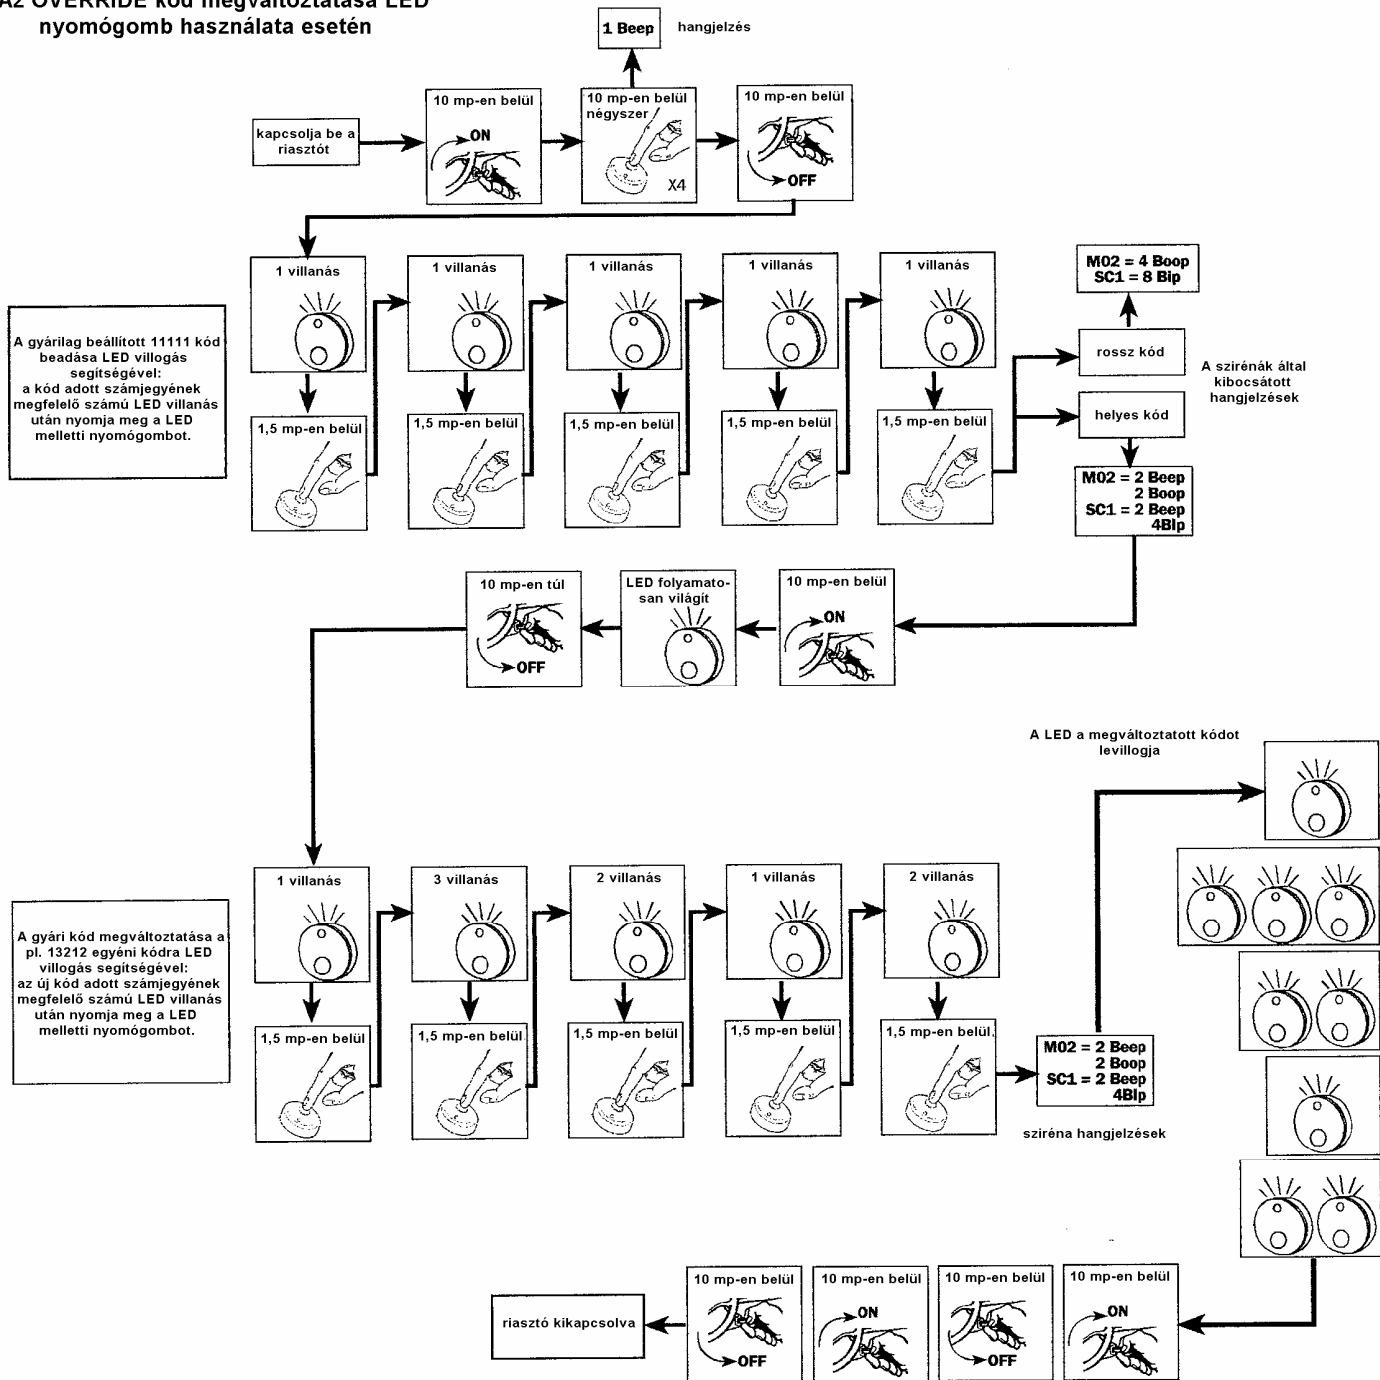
Az OVERRIDE kód megváltoztatása LED nyomógomb használata esetén

1 Beep hangjelzés

kapcsolja be a riasztót

10 mp-en belül ON

10 mp-en belül négyszer X4

10 mp-en belül OFF

A gyárilag beállított 11111 kód beadása LED villogás segítségével: a kód adott számjegyének megfelelő számú LED villanás után nyomja meg a LED melletti nyomógombot.

1 villanás
1,5 mp-en belül

1 villanás
1,5 mp-en belül

1 villanás
1,5 mp-en belül

1 villanás
1,5 mp-en belül

1 villanás
1,5 mp-en belül

M02 = 4 Boop
SC1 = 8 Bip

rossz kód

helyes kód

A szirénák által kibocsátott hangjelzések

M02 = 2 Beep
2 Boop
SC1 = 2 Beep
4Bip

10 mp-en belül ON

LED folyamatosan világít

10 mp-en túl OFF

A LED a megváltoztatott kódot levillogja

A gyári kód megváltoztatása a pl. 13212 egyéni kódra LED villogás segítségével: az új kód adott számjegyének megfelelő számú LED villanás után nyomja meg a LED melletti nyomógombot.

1 villanás
1,5 mp-en belül

3 villanás
1,5 mp-en belül

2 villanás
1,5 mp-en belül

1 villanás
1,5 mp-en belül

2 villanás
1,5 mp-en belül

M02 = 2 Beep
2 Boop
SC1 = 2 Beep
4Bip

sziréna hangjelzések

10 mp-en belül ON

10 mp-en belül OFF

10 mp-en belül ON

10 mp-en belül OFF

riasztó kikapcsolva